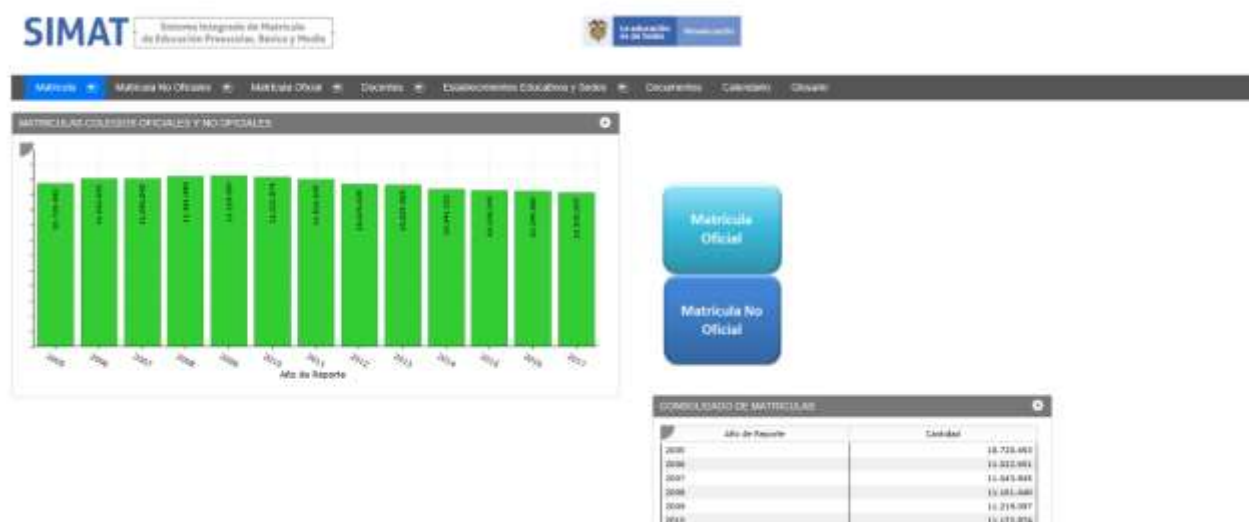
SIMAT Sistema Integrado de Matrícula de Educación Preescolar, Básica y Media

La educación es de todos Mineducación

Matrícula Matrícula No Oficiales Matrícula Oficial Docentes Establecimientos Educativos y Sedes Documentos Calendario Glosario

MATRICULAS COLEGIOS OFICIALES Y NO OFICIALES

| 2005 | 2006 | 2007 | 2008 | 2009 | 2010 | 2011 | 2012 | 2013 | 2014 | 2015 | 2016 | 2017 |
|---|---|---|---|---|---|---|---|---|---|---|---|---|
| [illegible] | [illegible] | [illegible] | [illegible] | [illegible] | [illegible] | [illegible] | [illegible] | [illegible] | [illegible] | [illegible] | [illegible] | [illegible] |

Año de Reporte

Matricula Oficial

Matricula No Oficial

CONSOLIDADO DE MATRICULAS

| Año de Reporte | Cantidad |
|---|---|
| 2005 | 10.728.463 |
| 2006 | 11.022.991 |
| 2007 | 11.045.845 |
| 2008 | 11.181.040 |
| 2009 | 11.219.397 |
| 2010 | 11.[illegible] |